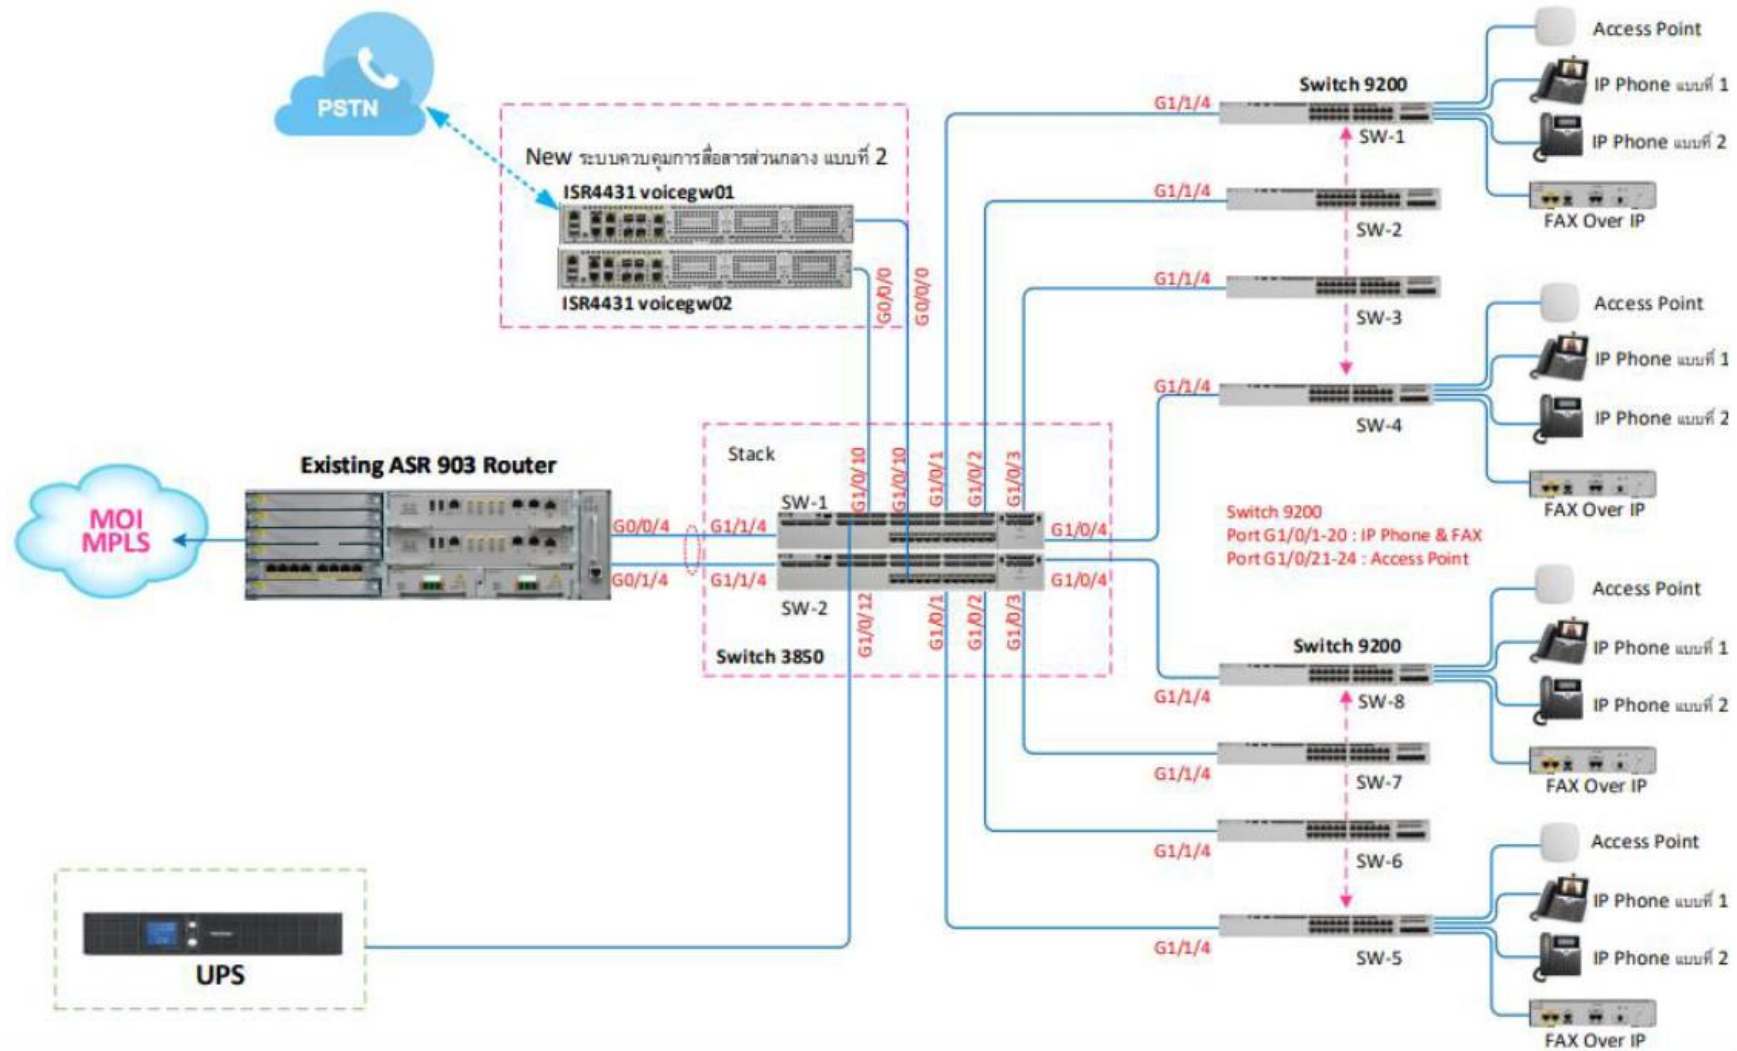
PSTN

New ระบบควบคุมการสื่อสารส่วนกลาง แบบที่ 2
ISR4431 voicegw01
ISR4431 voicegw02
G0/0/0
G0/0/0

Existing ASR 903 Router
MOI MPLS
G0/0/4
G0/1/4

Stack
SW-1
SW-2
Switch 3850
G1/1/4
G1/1/4
G1/0/10
G1/0/10
G1/0/1
G1/0/2
G1/0/3
G1/0/12
G1/0/1
G1/0/2
G1/0/3
G1/0/4
G1/0/4

UPS

Switch 9200
G1/1/4
SW-1
G1/1/4
SW-2
G1/1/4
SW-3
G1/1/4
SW-4

Access Point
IP Phone แบบที่ 1
IP Phone แบบที่ 2
FAX Over IP
Access Point
IP Phone แบบที่ 1
IP Phone แบบที่ 2
FAX Over IP

Switch 9200
Port G1/0/1-20 : IP Phone & FAX
Port G1/0/21-24 : Access Point

Switch 9200
G1/1/4
SW-8
G1/1/4
SW-7
G1/1/4
SW-6
G1/1/4
SW-5

Access Point
IP Phone แบบที่ 1
IP Phone แบบที่ 2
FAX Over IP
Access Point
IP Phone แบบที่ 1
IP Phone แบบที่ 2
FAX Over IP